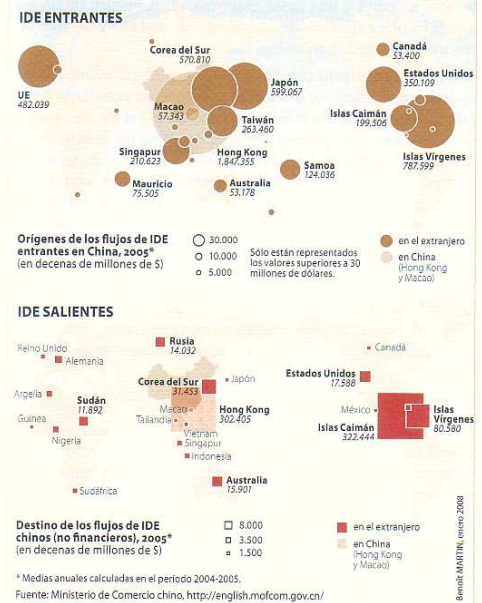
IDE ENTRANTES

Corea del Sur
570.810

Canadá
53.400

UE
482.039

Japón
599.067

Estados Unidos
350.109

Macao
57.343

Taiwán
263.460

Islas Caimán
199.506

Singapur
210.623

Hong Kong
1.847.355

Islas Vírgenes
787.599

Samoa
124.036

Mauricio
75.505

Australia
53.178

Orígenes de los flujos de IDE entrantes en China, 2005* (en decenas de millones de $)

30.000
10.000
5.000

Sólo están representados los valores superiores a 30 millones de dólares.

en el extranjero

en China (Hong Kong y Macao)

IDE SALIENTES

Reino Unido
Alemania

Rusia
14.032

Canadá

Argelia

Sudán
11.892

Corea del Sur
31.453

Japón

Estados Unidos
17.588

Guinea

Nigeria

Macao
Tailandia

Hong Kong
302.405

México

Islas Vírgenes
80.580

Vietnam
Singapur

Islas Caimán
322.444

Indonesia

Australia
15.901

Sudáfrica

Destino de los flujos de IDE chinos (no financieros), 2005* (en decenas de millones de $)

8.000
3.500
1.500

en el extranjero

en China (Hong Kong y Macao)

* Medias anuales calculadas en el periodo 2004-2005.
Fuente: Ministerio de Comercio chino, http://english.mofcom.gov.cn/

Benoît MARTIN, enero 2008